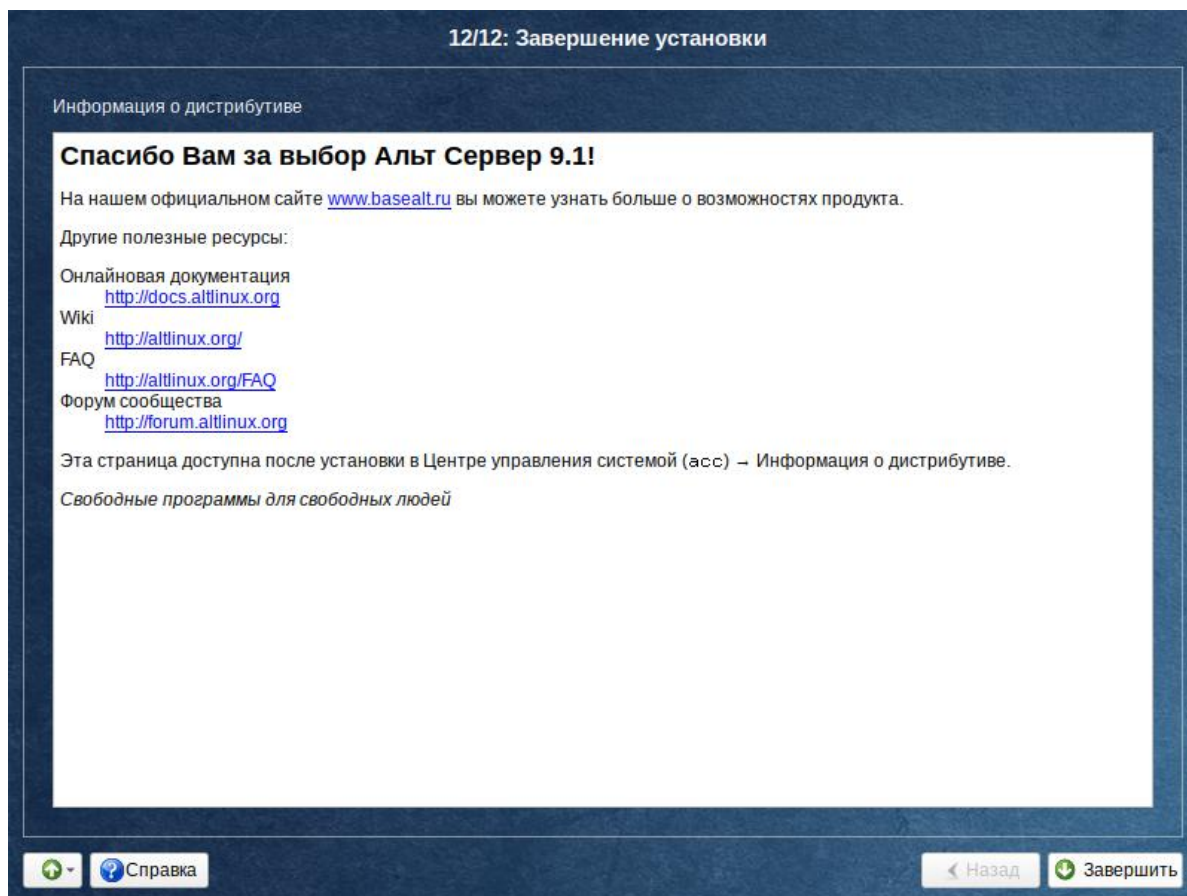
12/12: Завершение установки

Информация о дистрибутиве

Спасибо Вам за выбор Альт Сервер 9.1!

На нашем официальном сайте www.basealt.ru вы можете узнать больше о возможностях продукта.

Другие полезные ресурсы:

Онлайновая документация
http://docs.altlinux.org
Wiki
http://altlinux.org/
FAQ
http://altlinux.org/FAQ
Форум сообщества
http://forum.altlinux.org

Эта страница доступна после установки в Центре управления системой (acc) → Информация о дистрибутиве.

Свободные программы для свободных людей

Справка

‹ Назад

Завершить